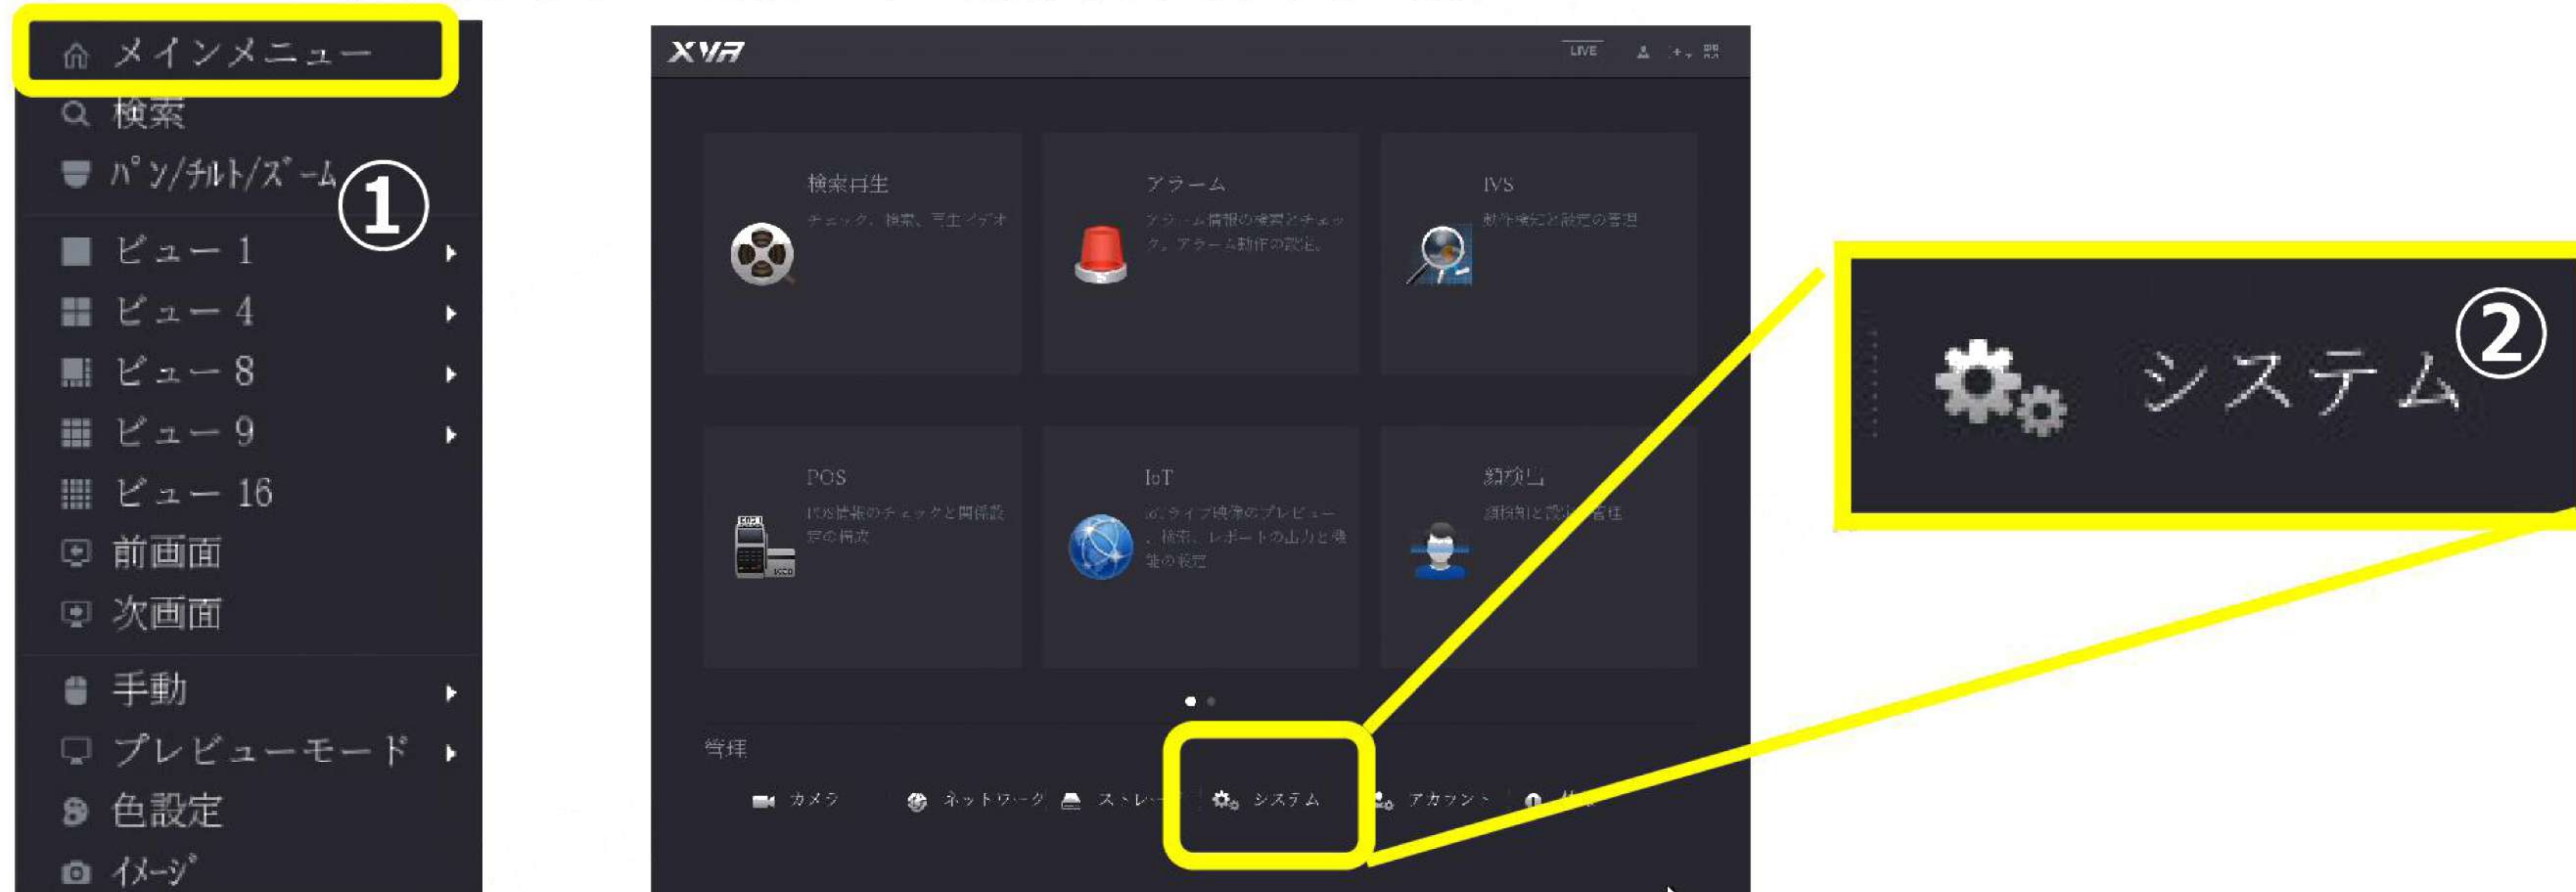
メインメニュー
検索
パン/チルト/ズーム
①
ビュー 1
ビュー 4
ビュー 8
ビュー 9
ビュー 16
前画面
次画面
手動
プレビューモード
色設定
イメージ

XVR
LIVE

検索再生
チェック、検索、再生ビデオ

アラーム
アラーム情報の検索とチェック。アラーム動作の設定。

IVS
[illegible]

POS
POS情報のチェックと関係設定の構成

IoT
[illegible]

顔検出
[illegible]

管理
カメラ
ネットワーク
ストレージ
システム
アカウント
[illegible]

②
システム